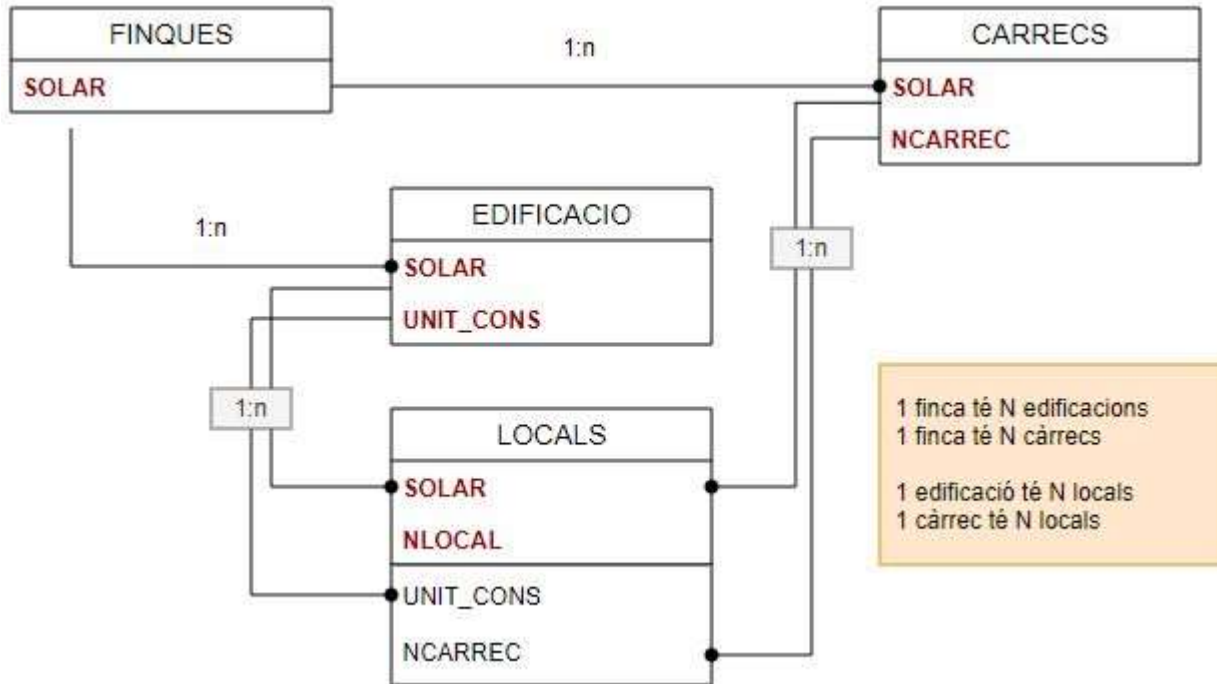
FINQUES
SOLAR

1:n

CARRECS
SOLAR
NCARREC

1:n

EDIFICACIO
SOLAR
UNIT_CONS

1:n

1:n

LOCALS
SOLAR
NLOCAL
UNIT_CONS
NCARREC

1 finca té N edificacions
1 finca té N càrrecs

1 edificació té N locals
1 càrrec té N locals